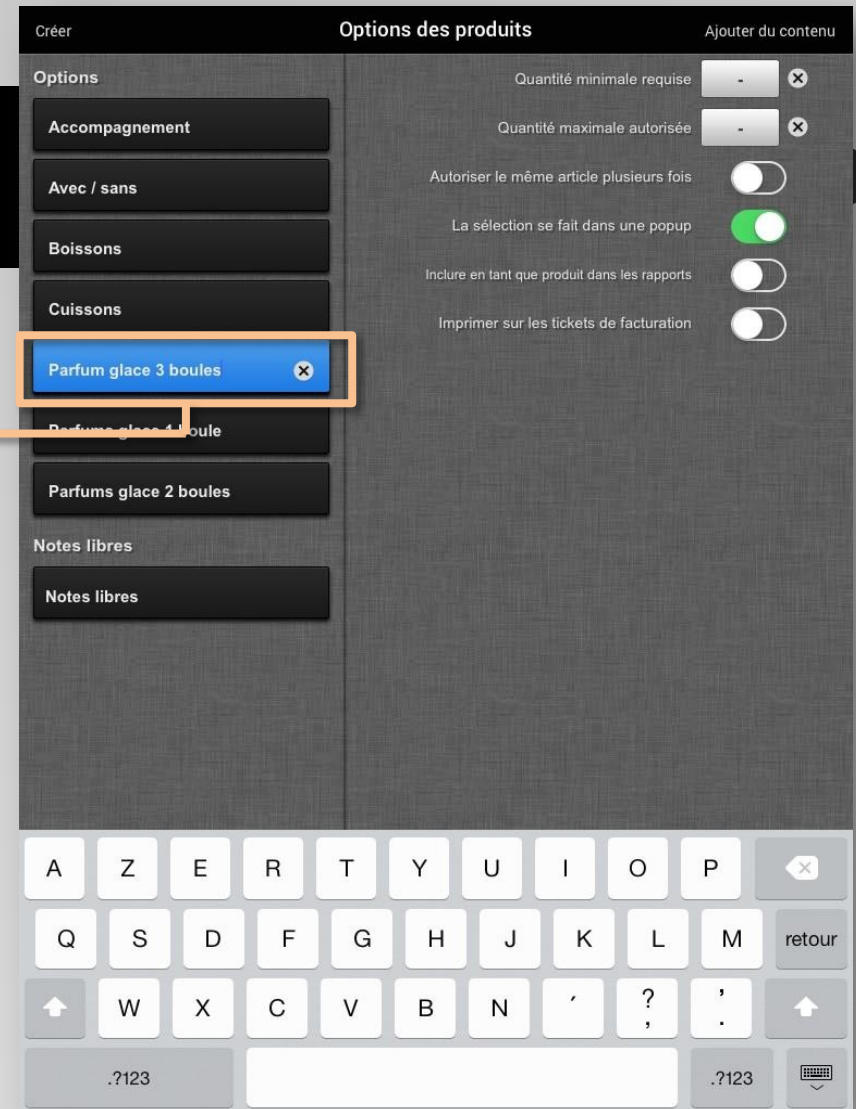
Créer

Options des produits

Ajouter du contenu

Options

Accompagnement

Avec / sans

Boissons

Cuissons

Parfum glace 3 boules

Parfums glace 1 boule

Parfums glace 2 boules

Notes libres

Notes libres

Quantité minimale requise -

Quantité maximale autorisée -

Autoriser le même article plusieurs fois

La sélection se fait dans une popup

Inclure en tant que produit dans les rapports

Imprimer sur les tickets de facturation

A Z E R T Y U I O P

Q S D F G H J K L M retour

W X C V B N ´ ? , ' .

.?123 .?123